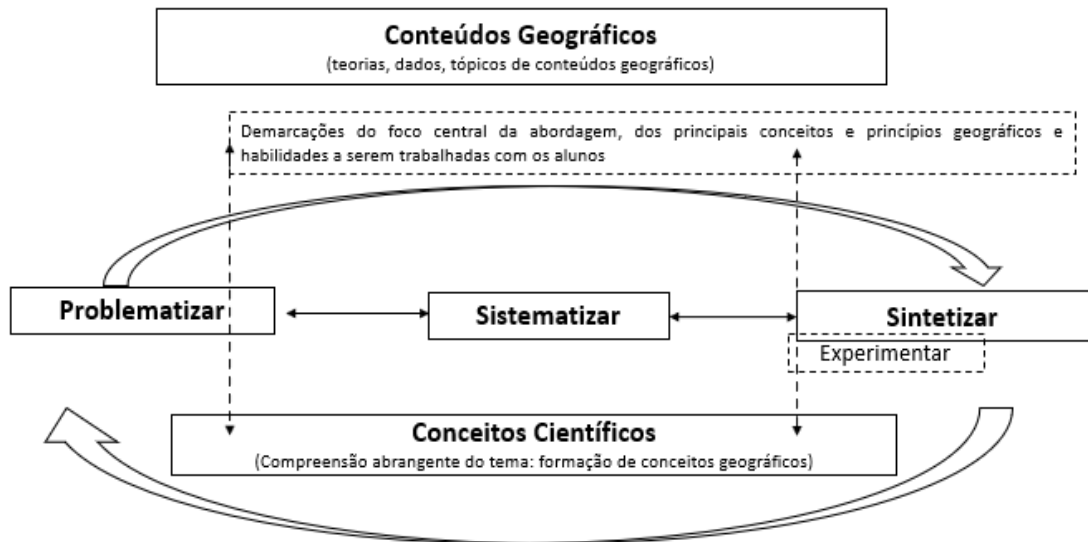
Conteúdos Geográficos
(teorias, dados, tópicos de conteúdos geográficos)

Demarcações do foco central da abordagem, dos principais conceitos e princípios geográficos e habilidades a serem trabalhadas com os alunos

Problematizar

Sistematizar

Sintetizar

Experimentar

Conceitos Científicos
(Compreensão abrangente do tema: formação de conceitos geográficos)